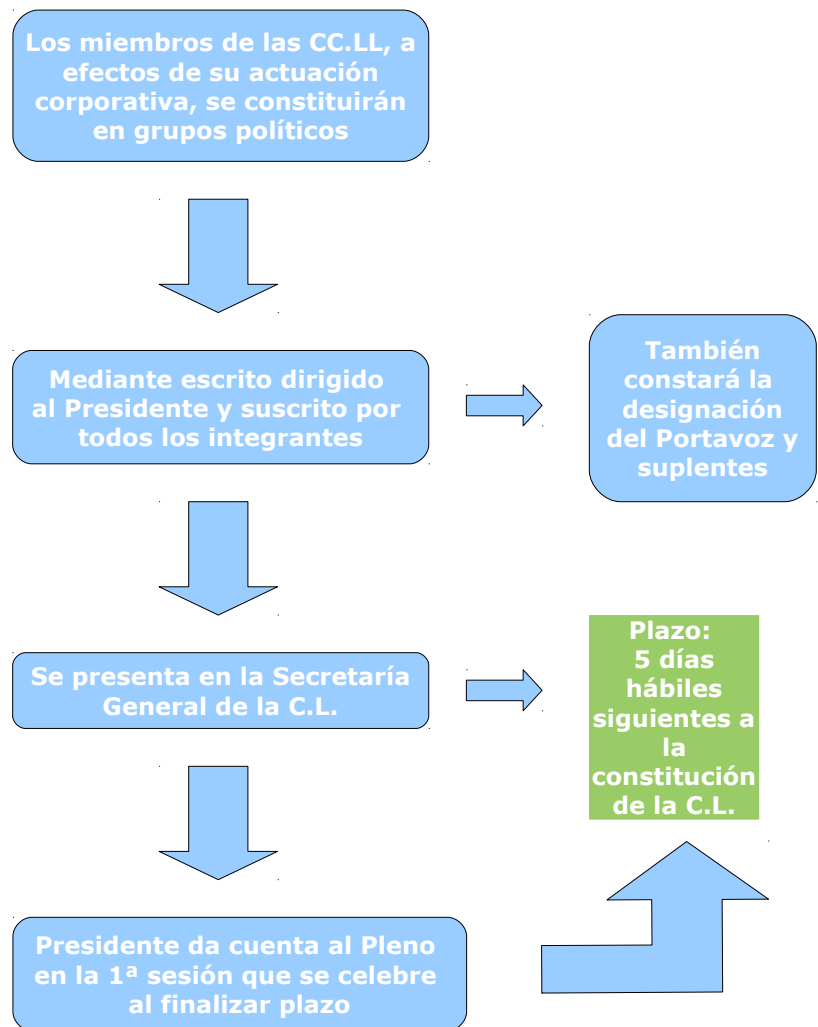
Los miembros de las CC.LL, a efectos de su actuación corporativa, se constituirán en grupos políticos

Mediante escrito dirigido al Presidente y suscrito por todos los integrantes

También constará la designación del Portavoz y suplentes

Se presenta en la Secretaría General de la C.L.

Plazo: 5 días hábiles siguientes a la constitución de la C.L.

Presidente da cuenta al Pleno en la 1ª sesión que se celebre al finalizar plazo